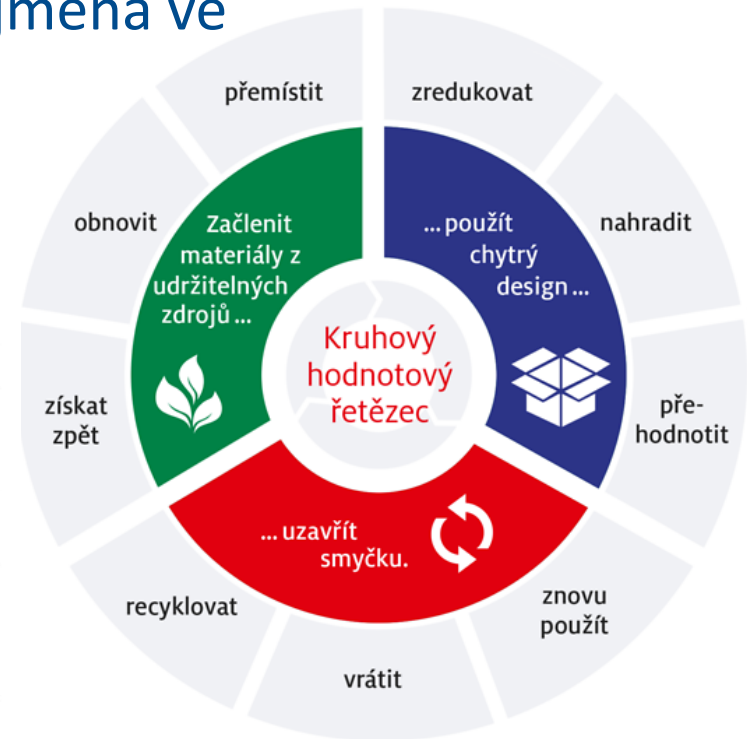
měna ve

přemístit

zredukovat

obnovit

Začlenit materiály z udržitelných zdrojů ...

... použít chytrý design ...

nahradit

Kruhový hodnotový řetězec

získat zpět

pře-hodnotit

... uzavřít smyčku.

recyklovat

znovu použít

vrátit